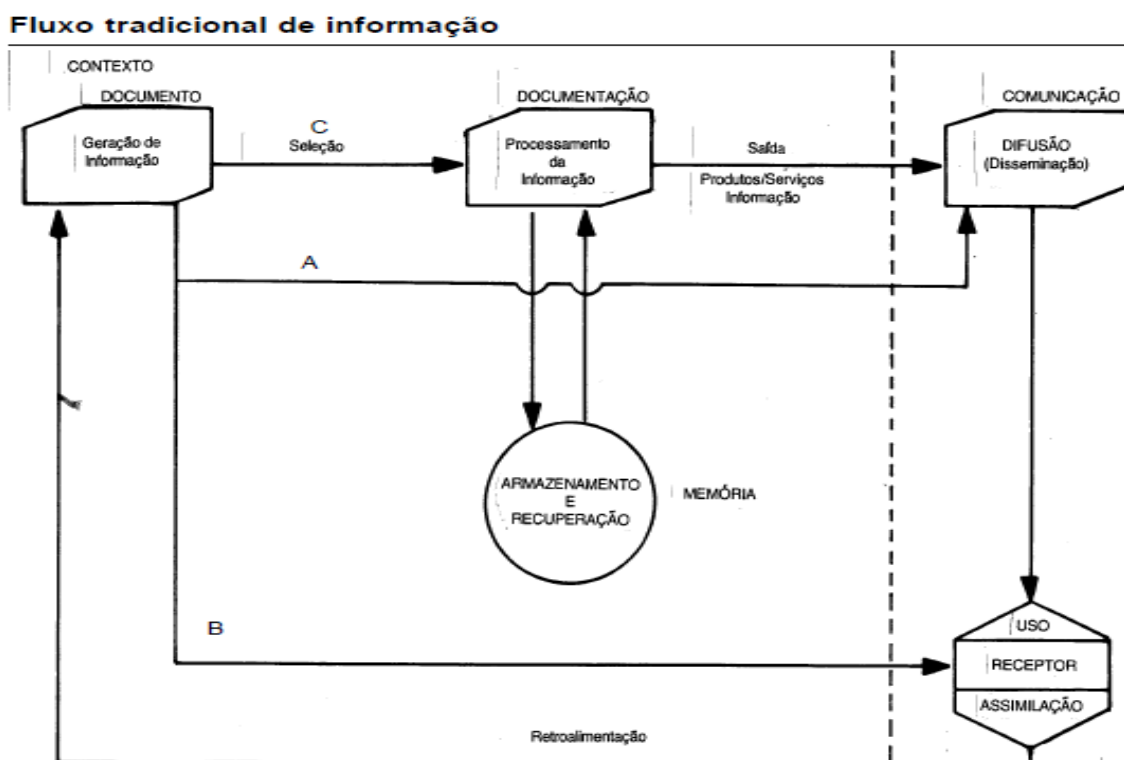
Fluxo tradicional de informação

CONTEXTO

DOCUMENTO

Geração de Informação

C
Seleção

DOCUMENTAÇÃO

Processamento da Informação

Saída

Produtos/Serviços Informação

COMUNICAÇÃO

DIFUSÃO (Disseminação)

A

ARMAZENAMENTO E RECUPERAÇÃO

MEMÓRIA

B

USO

RECEPTOR

ASSIMILAÇÃO

Retroalimentação